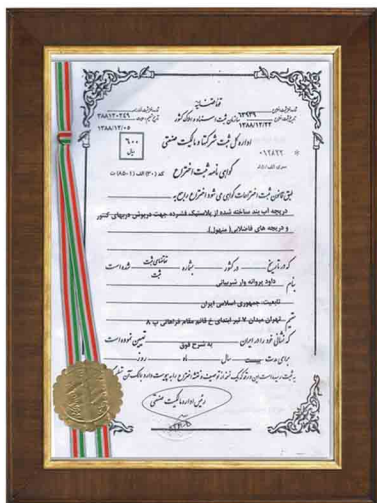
قاعده مهم
۶۳۹۳۹
۱۳۸۸/۱۲/۲۲
اداره کل ثبت شرکتها و مالکیت صنعتی
گواهی نامه ثبت اختراع
۰۹۲۸۳۲
۶۰۰ ریال
۲۸۸۱۲۰۳۴۹
۱۳۸۸/۱۲/۰۶
طبق قانون ثبت اختراعات گواهی می شود اختراع راجع به
دریچه آب بند ساخته شده از پلاستیک فشرده جهت دریوش جریهای کنتور و دریچه های فاضلاب (منهول)
که در تاریخ در کشور بشماره شده است
بنام داود پروانه ور شیروانی
تابعیت: جمهوری اسلامی ایران
مقیم: تهران میدان ۷ تیر ابتدای خ قائم مقام فراهانی پ ۸
که کشور خود را ایران به شرح فوق تعیین نموده است
بمدت سال از تاریخ روز ماه سال
رئیس اداره مالکیت صنعتی